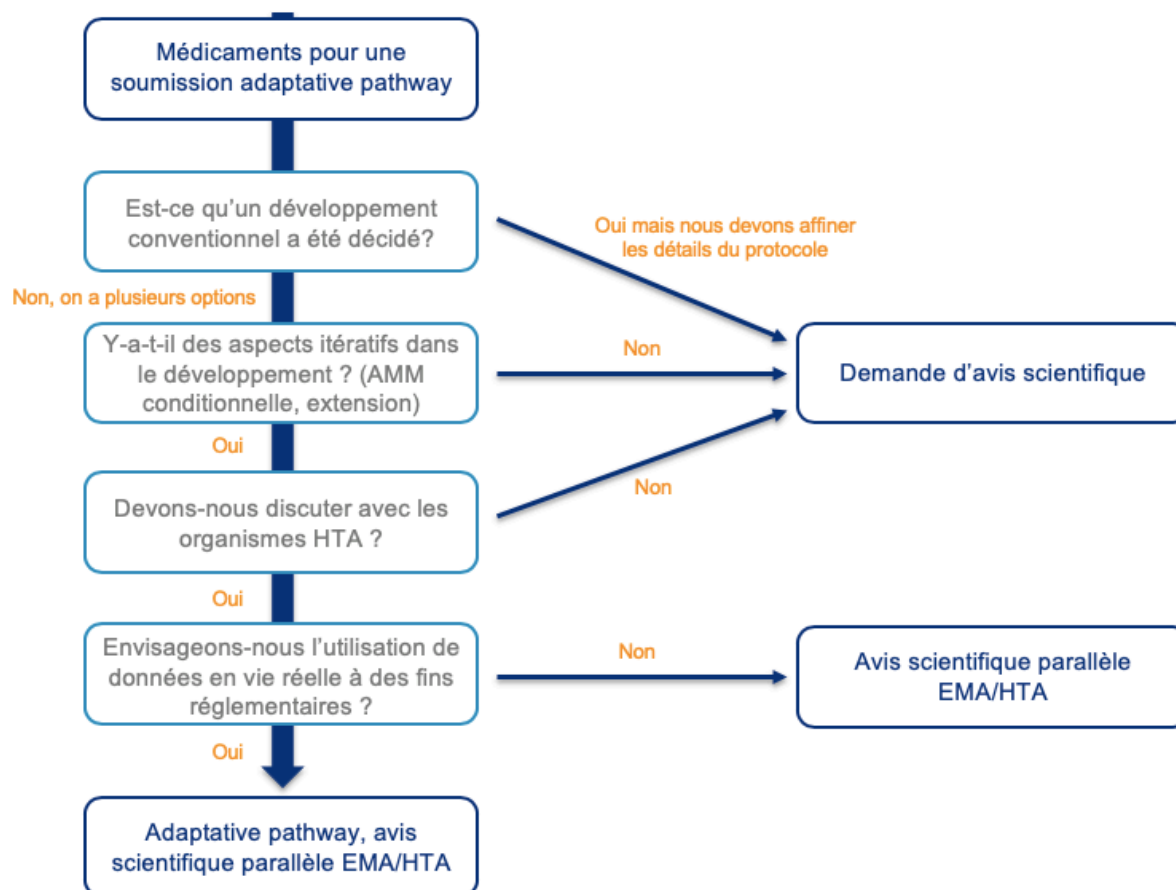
Médicaments pour une soumission adaptative pathway

Est-ce qu'un développement conventionnel a été décidé?

Oui mais nous devons affiner les détails du protocole

Non, on a plusieurs options

Y-a-t-il des aspects itératifs dans le développement ? (AMM conditionnelle, extension)

Non

Demande d'avis scientifique

Oui

Devons-nous discuter avec les organismes HTA ?

Non

Oui

Envisageons-nous l'utilisation de données en vie réelle à des fins réglementaires ?

Non

Avis scientifique parallèle EMA/HTA

Oui

Adaptative pathway, avis scientifique parallèle EMA/HTA